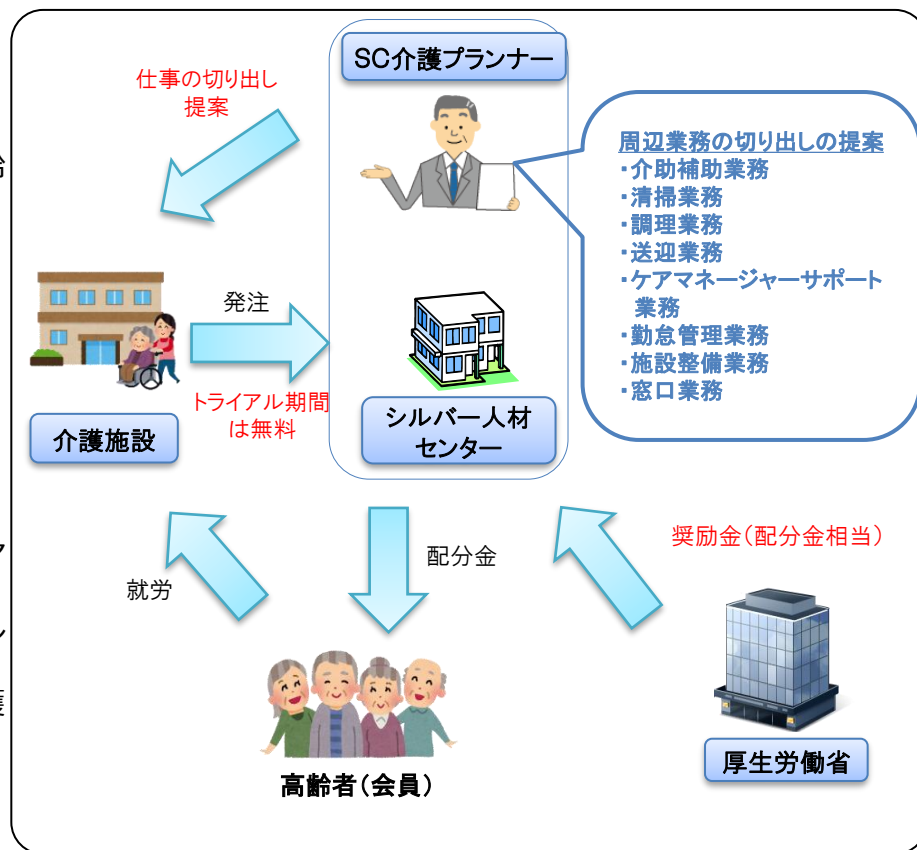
仕事の切り出し提案

SC介護プランナー

周辺業務の切り出しの提案
・介助補助業務
・清掃業務
・調理業務
・送迎業務
・ケアマネージャーサポート業務
・勤怠管理業務
・施設整備業務
・窓口業務

発注

トライアル期間は無料

介護施設

シルバー人材センター

配分金

奨励金(配分金相当)

就労

高齢者(会員)

厚生労働省